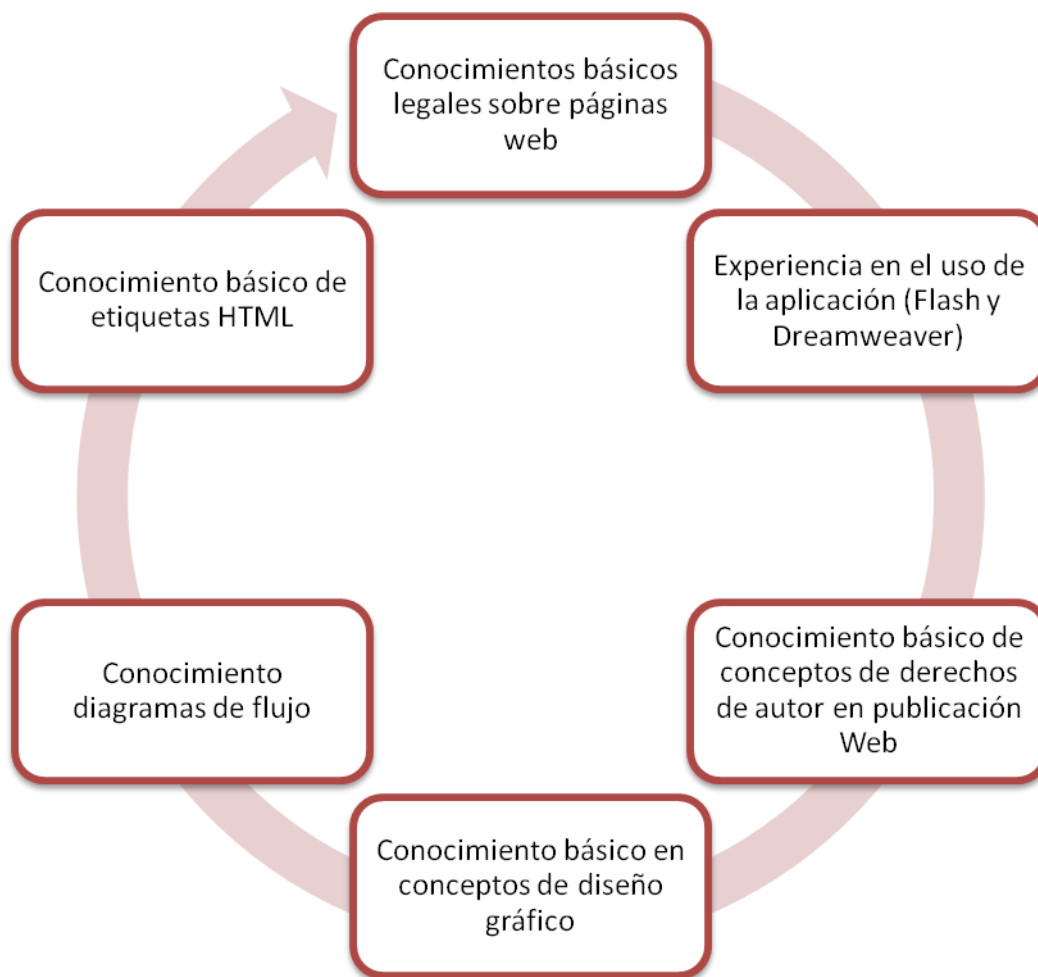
Conocimientos básicos legales sobre páginas web

Experiencia en el uso de la aplicación (Flash y Dreamweaver)

Conocimiento básico de conceptos de derechos de autor en publicación Web

Conocimiento básico en conceptos de diseño gráfico

Conocimiento diagramas de flujo

Conocimiento básico de etiquetas HTML